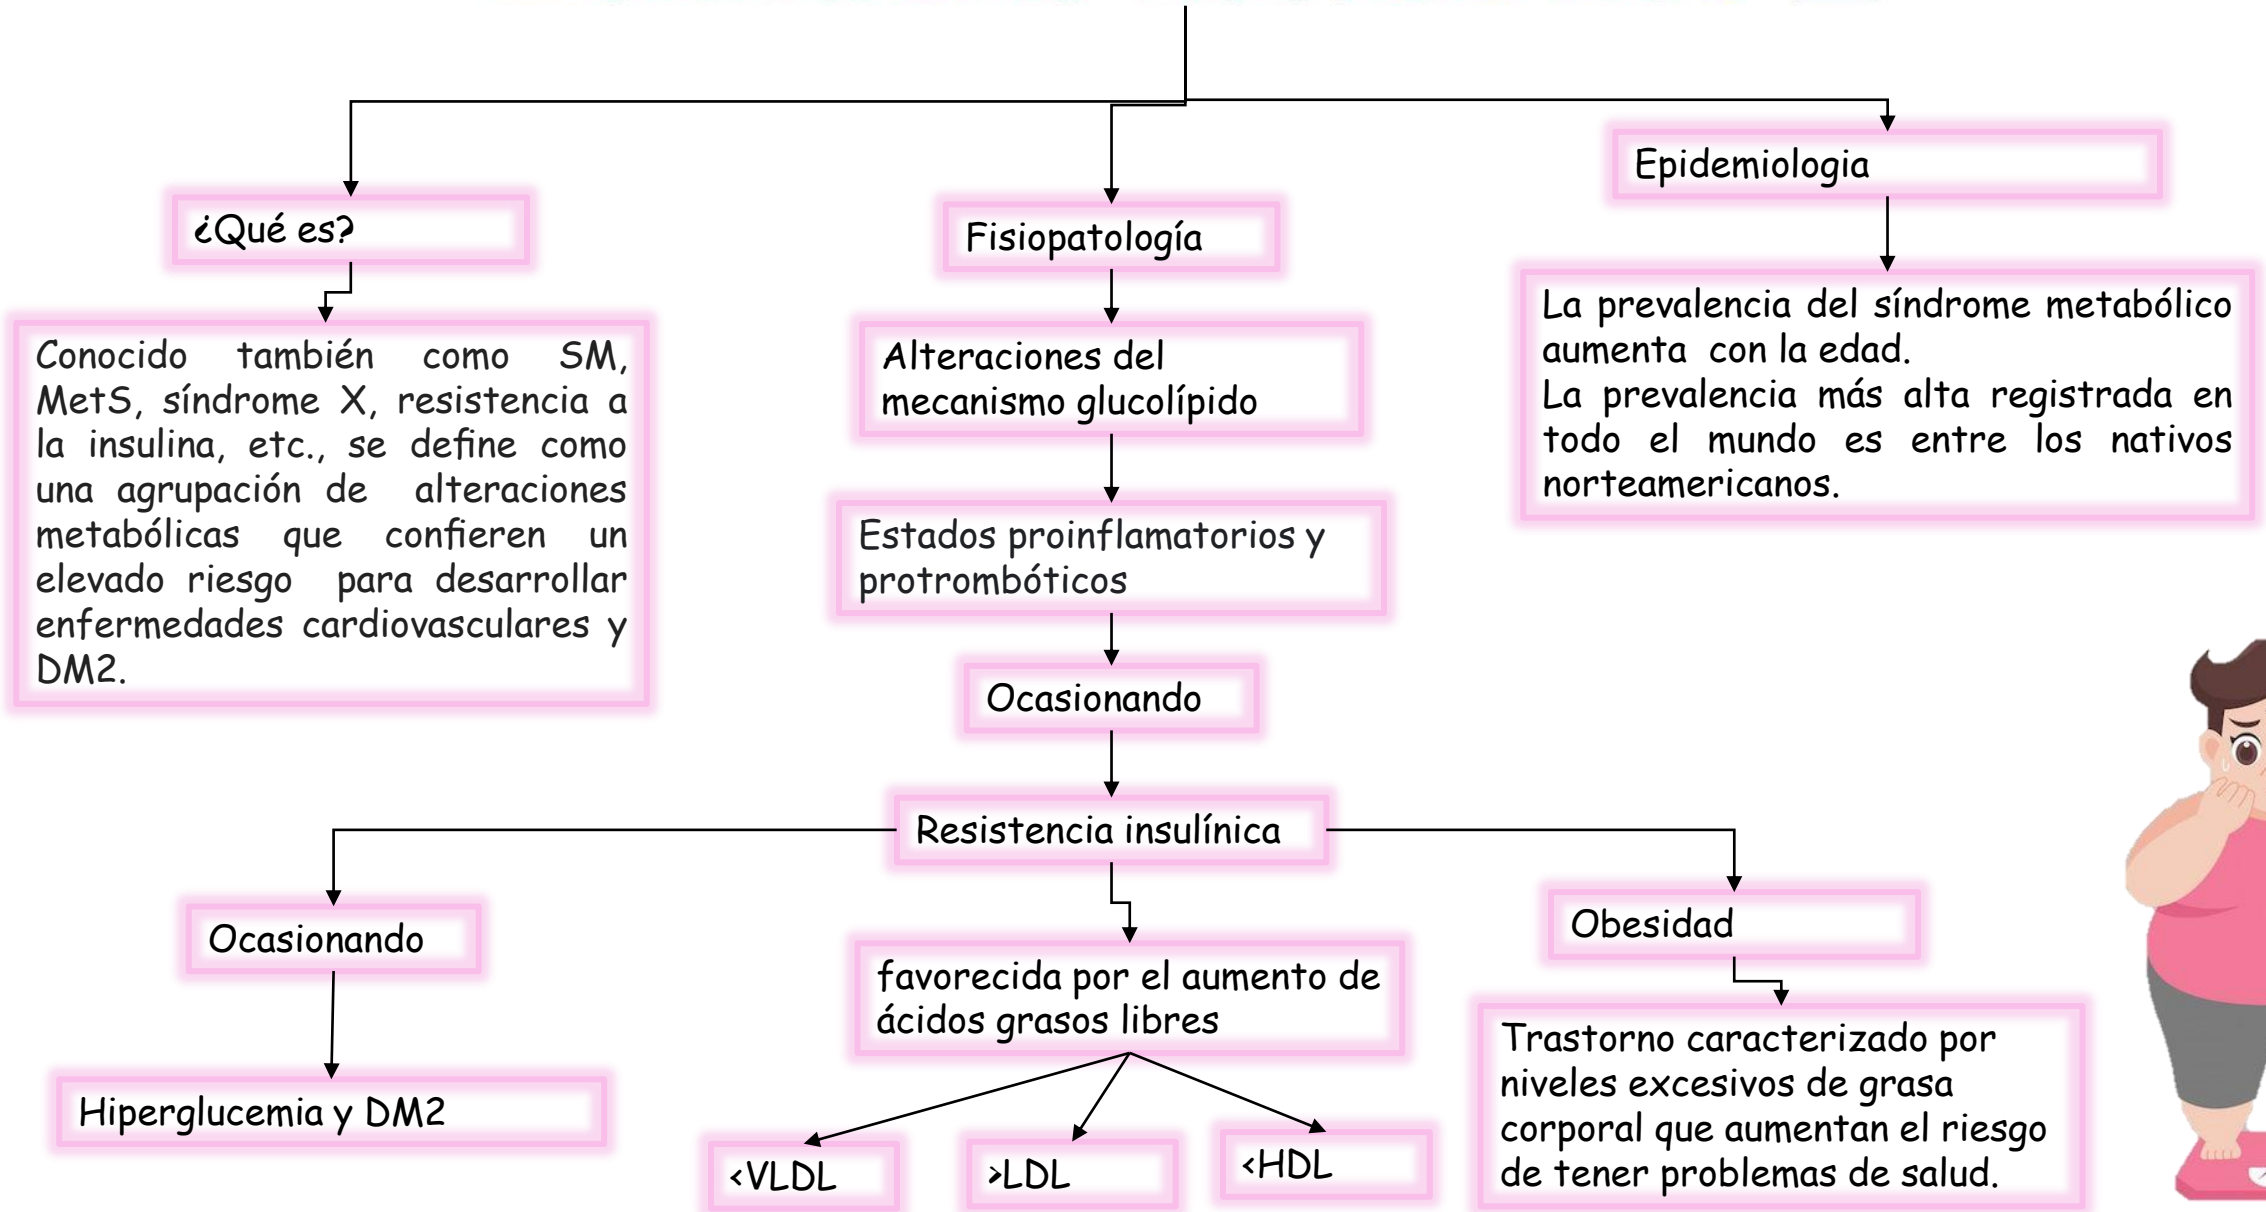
¿Qué es?

Conocido también como SM, MetS, síndrome X, resistencia a la insulina, etc., se define como una agrupación de alteraciones metabólicas que confieren un elevado riesgo para desarrollar enfermedades cardiovasculares y DM2.

Fisiopatología

Alteraciones del mecanismo glucolípido

Estados proinflamatorios y protrombóticos

Ocasionando

Resistencia insulínica

Ocasionando

Hiperglucemia y DM2

favorecida por el aumento de ácidos grasos libres

<VLDL

>LDL

<HDL

Obesidad

Trastorno caracterizado por niveles excesivos de grasa corporal que aumentan el riesgo de tener problemas de salud.

Epidemiologia

La prevalencia del síndrome metabólico aumenta con la edad.
La prevalencia más alta registrada en todo el mundo es entre los nativos norteamericanos.